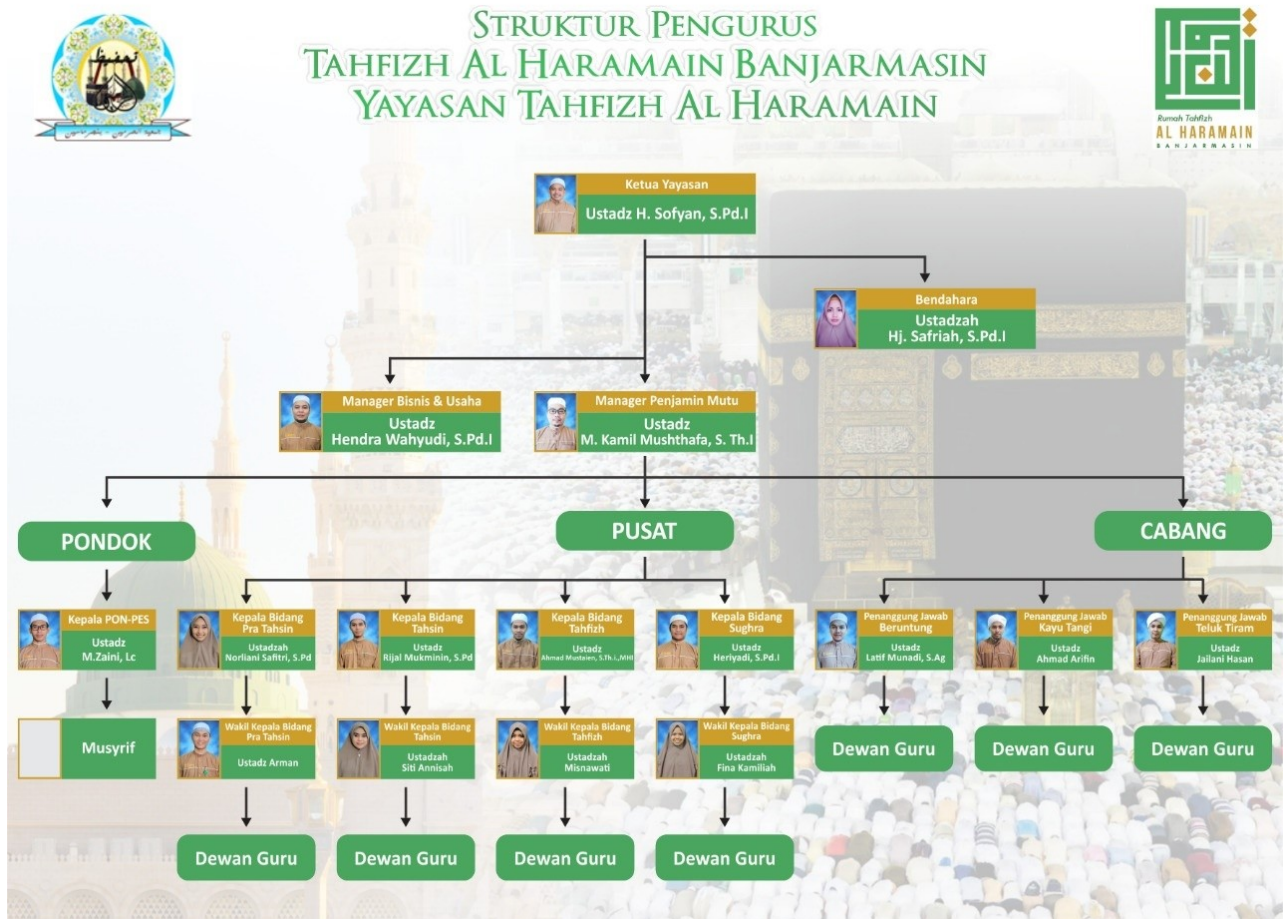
Struktur Pengurus
Tahfizh Al Haramain Banjarmasin
Yayasan Tahfizh Al Haramain

Rumah Tahfizh
AL HARAMAIN
BANJARMASIN

Ketua Yayasan
Ustadz H. Sofyan, S.Pd.I

Bendahara
Ustadzah
Hj. Safriah, S.Pd.I

Manager Bisnis & Usaha
Ustadz
Hendra Wahyudi, S.Pd.I

Manager Penjamin Mutu
Ustadz
M. Kamil Mushthafa, S. Th.I

PONDOK

PUSAT

CABANG

Kepala PON-PES
Ustadz
M.Zaini, Lc

Musyrif

Kepala Bidang Pra Tahsin
Ustadzah
Norliani Safitri, S.Pd

Wakil Kepala Bidang Pra Tahsin
Ustadz Arman

Dewan Guru

Kepala Bidang Tahsin
Ustadz
Rijal Mukminin, S.Pd

Wakil Kepala Bidang Tahsin
Ustadzah
Siti Annisah

Dewan Guru

Kepala Bidang Tahfizh
Ustadz
Ahmad Muntalen, S.Th.I.,MHI

Wakil Kepala Bidang Tahfizh
Ustadzah
Misnawati

Dewan Guru

Kepala Bidang Sughra
Ustadz
Heriyadi, S.Pd.I

Wakil Kepala Bidang Sughra
Ustadzah
Fina Kamiliah

Dewan Guru

Penanggung Jawab Beruntung
Ustadz
Latif Munadi, S.Ag

Dewan Guru

Penanggung Jawab Kayu Tangi
Ustadz
Ahmad Arifin

Dewan Guru

Penanggung Jawab Teluk Tiram
Ustadz
Jailani Hasan

Dewan Guru